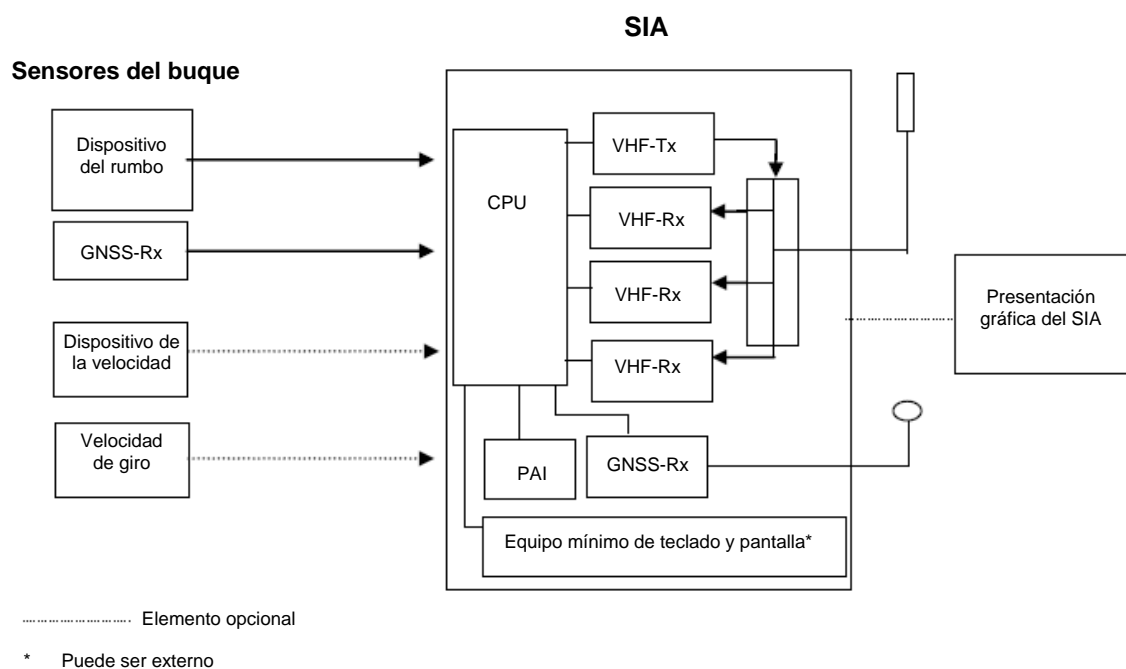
SIA

Sensores del buque

Dispositivo del rumbo

GNSS-Rx

Dispositivo de la velocidad

Velocidad de giro

CPU

VHF-Tx

VHF-Rx

VHF-Rx

VHF-Rx

PAI

GNSS-Rx

Equipo mínimo de teclado y pantalla*

Presentación gráfica del SIA

Elemento opcional

* Puede ser externo